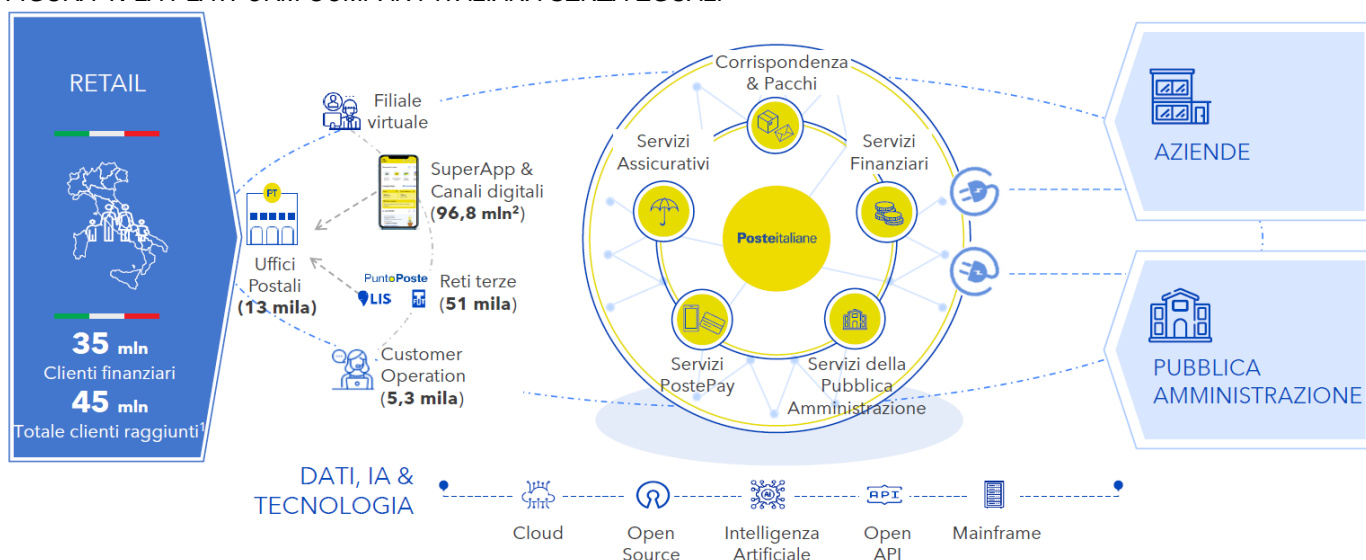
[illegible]

RETAIL

35 mln
Clienti finanziari
45 mln
Totale clienti raggiunti$^1$

Filiale virtuale

PT

Uffici Postali
(13 mila)

SuperApp & Canali digitali
(96,8 mln$^2$)

PuntoPoste
LIS
Reti terze
(51 mila)

Customer Operation
(5,3 mila)

Corrispondenza & Pacchi

Servizi Assicurativi

Servizi Finanziari

Posteitaliane

Servizi PostePay

Servizi della Pubblica Amministrazione

AZIENDE

PUBBLICA AMMINISTRAZIONE

DATI, IA & TECNOLOGIA

Cloud

Open Source

AI
Intelligenza Artificiale

API
Open API

Mainframe